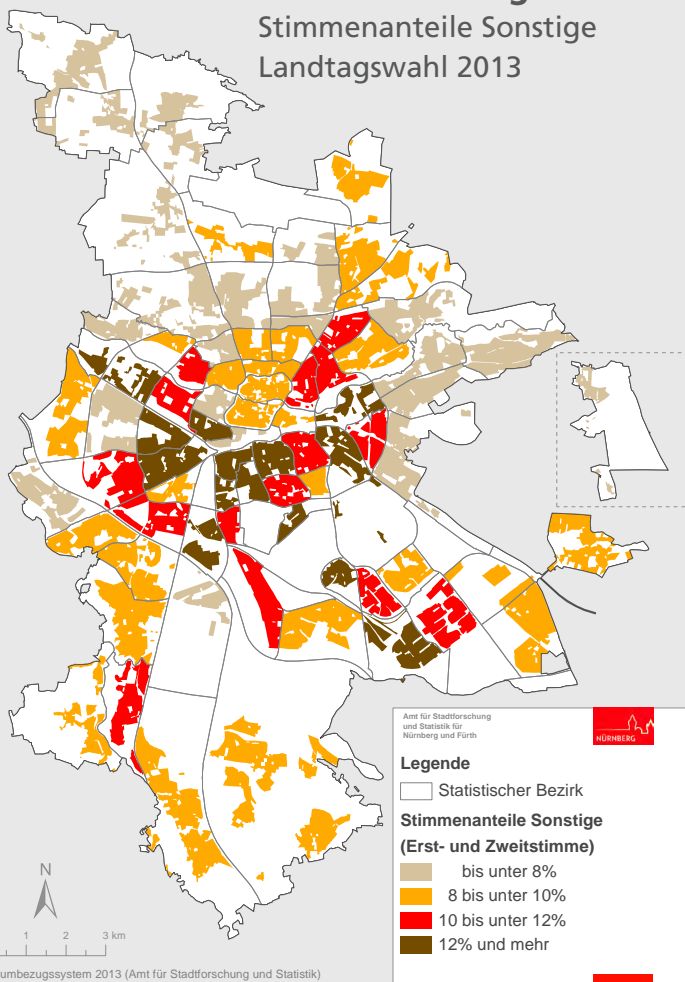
Stimmenanteile Sonstige
Landtagswahl 2013

Amt für Stadtforschung und Statistik für Nürnberg und Fürth

NÜRNBERG

Legende

Statistischer Bezirk

Stimmenanteile Sonstige (Erst- und Zweitstimme)

bis unter 8%

8 bis unter 10%

10 bis unter 12%

12% und mehr

N

1 2 3 km

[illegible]umbezugssystem 2013 (Amt für Stadtforschung und Statistik)